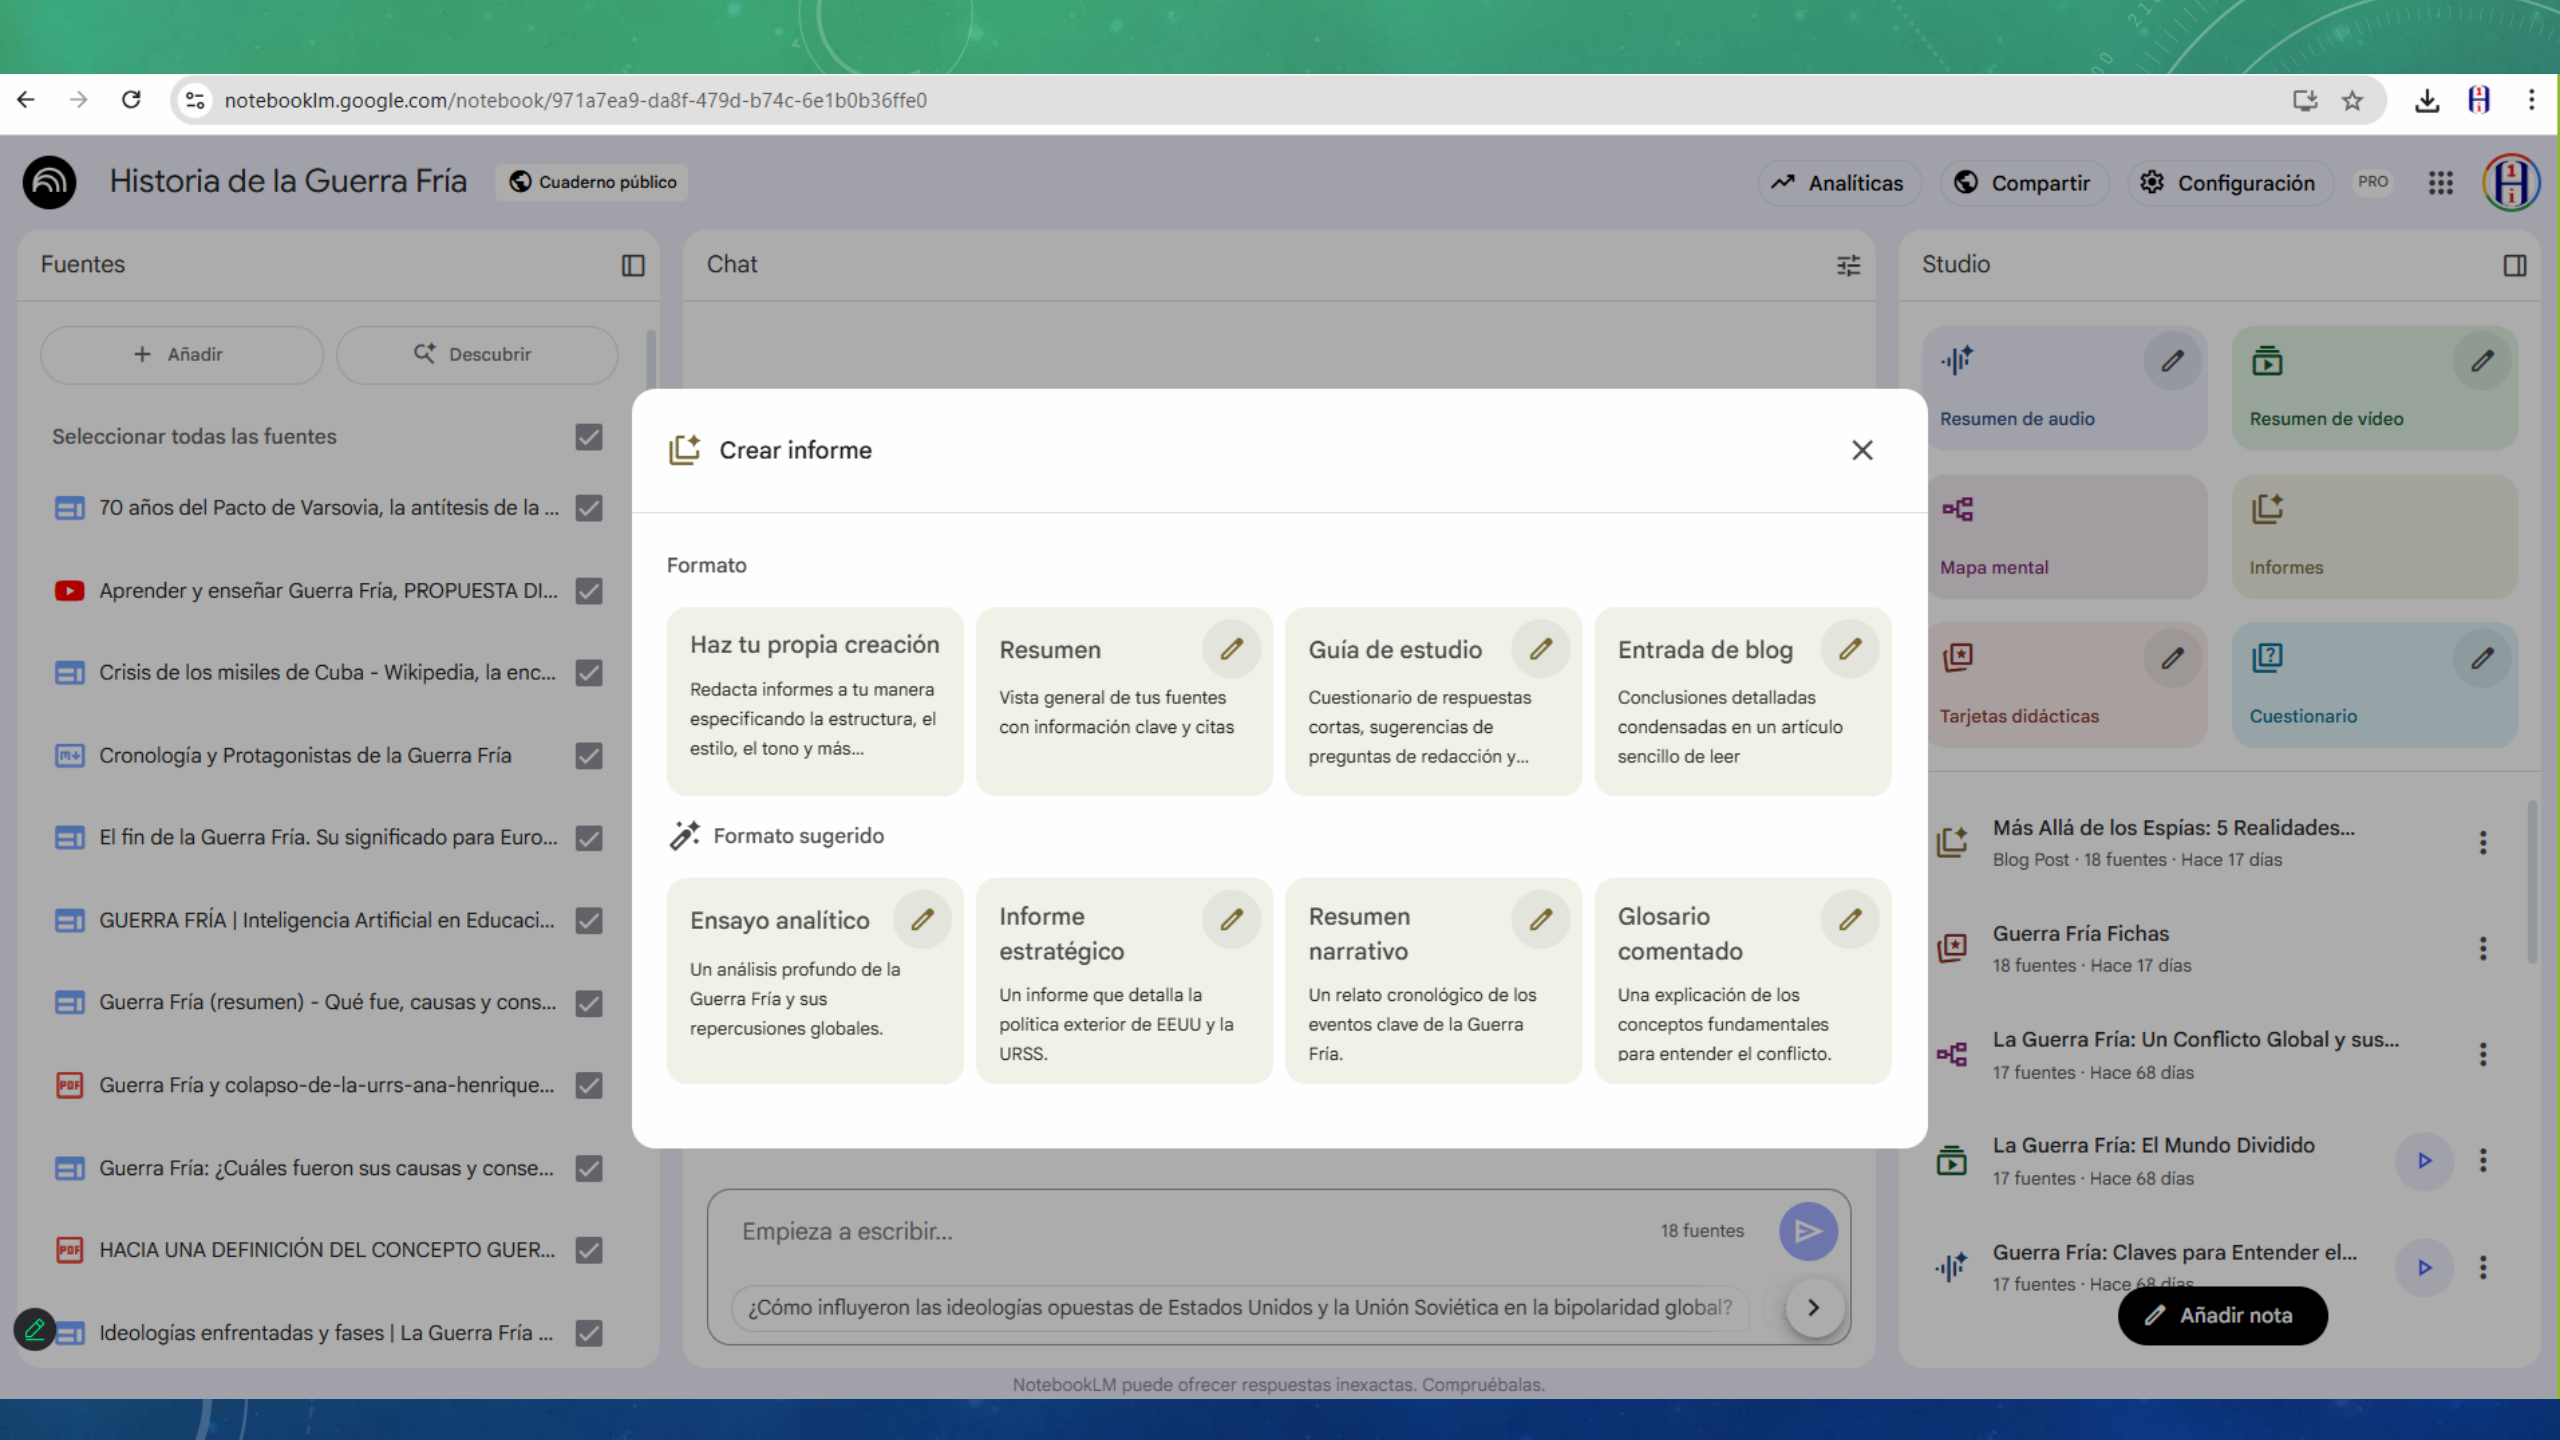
notebooklm.google.com/notebook/971a7ea9-da8f-479d-b74c-6e1b0b36ffe0

Historia de la Guerra Fría
Cuaderno público
Analíticas
Compartir
Configuración
PRO

Fuentes
Añadir
Descubrir
Seleccionar todas las fuentes
70 años del Pacto de Varsovia, la antítesis de la ...
Aprender y enseñar Guerra Fría, PROPUESTA DI...
Crisis de los misiles de Cuba - Wikipedia, la enc...
Cronología y Protagonistas de la Guerra Fría
El fin de la Guerra Fría. Su significado para Euro...
GUERRA FRÍA | Inteligencia Artificial en Educaci...
Guerra Fría (resumen) - Qué fue, causas y cons...
Guerra Fría y colapso-de-la-urrs-ana-henrique...
Guerra Fría: ¿Cuáles fueron sus causas y conse...
HACIA UNA DEFINICIÓN DEL CONCEPTO GUER...
Ideologías enfrentadas y fases | La Guerra Fría ...

Chat

Crear informe

Formato

Haz tu propia creación
Redacta informes a tu manera especificando la estructura, el estilo, el tono y más...

Resumen
Vista general de tus fuentes con información clave y citas

Guía de estudio
Cuestionario de respuestas cortas, sugerencias de preguntas de redacción y...

Entrada de blog
Conclusiones detalladas condensadas en un artículo sencillo de leer

Formato sugerido

Ensayo analítico
Un análisis profundo de la Guerra Fría y sus repercusiones globales.

Informe estratégico
Un informe que detalla la política exterior de EEUU y la URSS.

Resumen narrativo
Un relato cronológico de los eventos clave de la Guerra Fría.

Glosario comentado
Una explicación de los conceptos fundamentales para entender el conflicto.

Empieza a escribir...
18 fuentes
¿Cómo influyeron las ideologías opuestas de Estados Unidos y la Unión Soviética en la bipolaridad global?

Studio
Resumen de audio
Resumen de vídeo
Mapa mental
Informes
Tarjetas didácticas
Cuestionario

Más Allá de los Espías: 5 Realidades...
Blog Post · 18 fuentes · Hace 17 días
Guerra Fría Fichas
18 fuentes · Hace 17 días
La Guerra Fría: Un Conflicto Global y sus...
17 fuentes · Hace 68 días
La Guerra Fría: El Mundo Dividido
17 fuentes · Hace 68 días
Guerra Fría: Claves para Entender el...
17 fuentes · Hace 68 días
Añadir nota

NotebookLM puede ofrecer respuestas inexactas. Compruébalas.